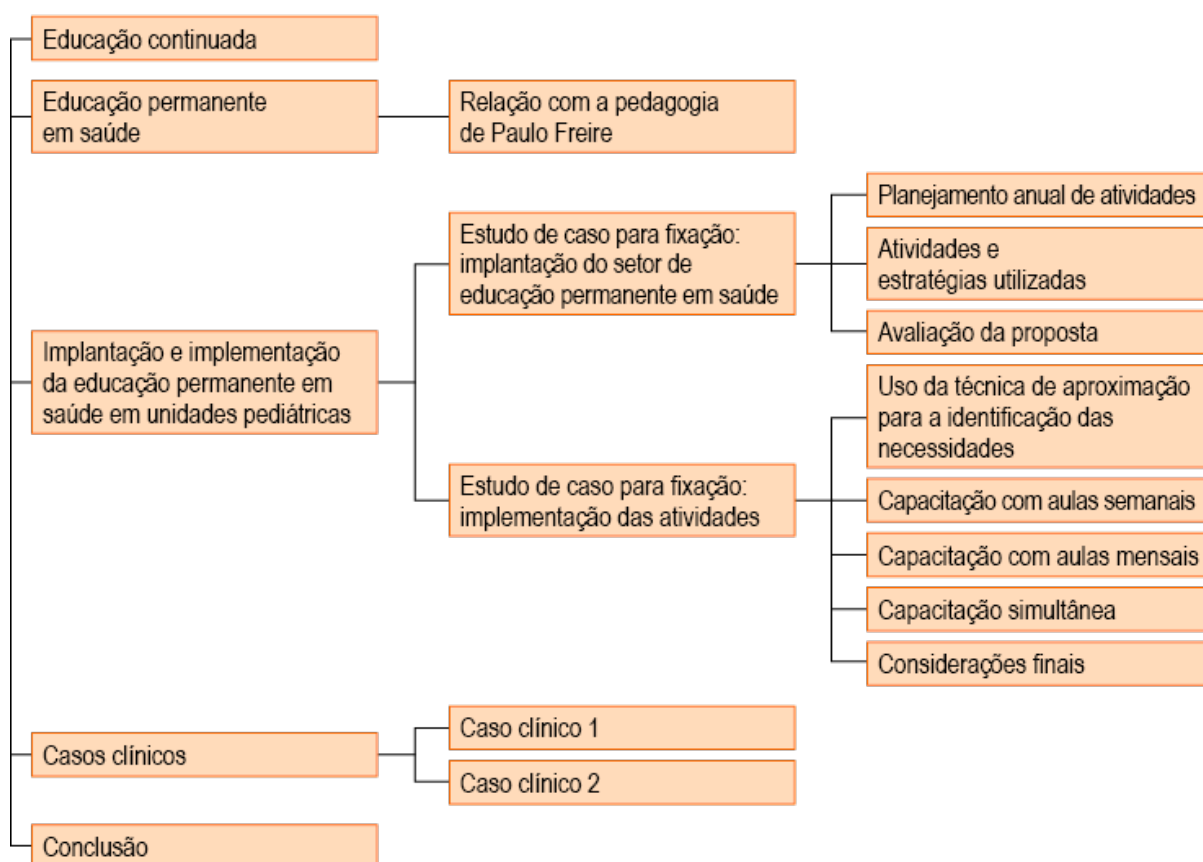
Educação continuada

Educação permanente em saúde

Relação com a pedagogia de Paulo Freire

Implantação e implementação da educação permanente em saúde em unidades pediátricas

Estudo de caso para fixação: implantação do setor de educação permanente em saúde

Planejamento anual de atividades

Atividades e estratégias utilizadas

Avaliação da proposta

Estudo de caso para fixação: implementação das atividades

Uso da técnica de aproximação para a identificação das necessidades

Capacitação com aulas semanais

Capacitação com aulas mensais

Capacitação simultânea

Considerações finais

Casos clínicos

Caso clínico 1

Caso clínico 2

Conclusão